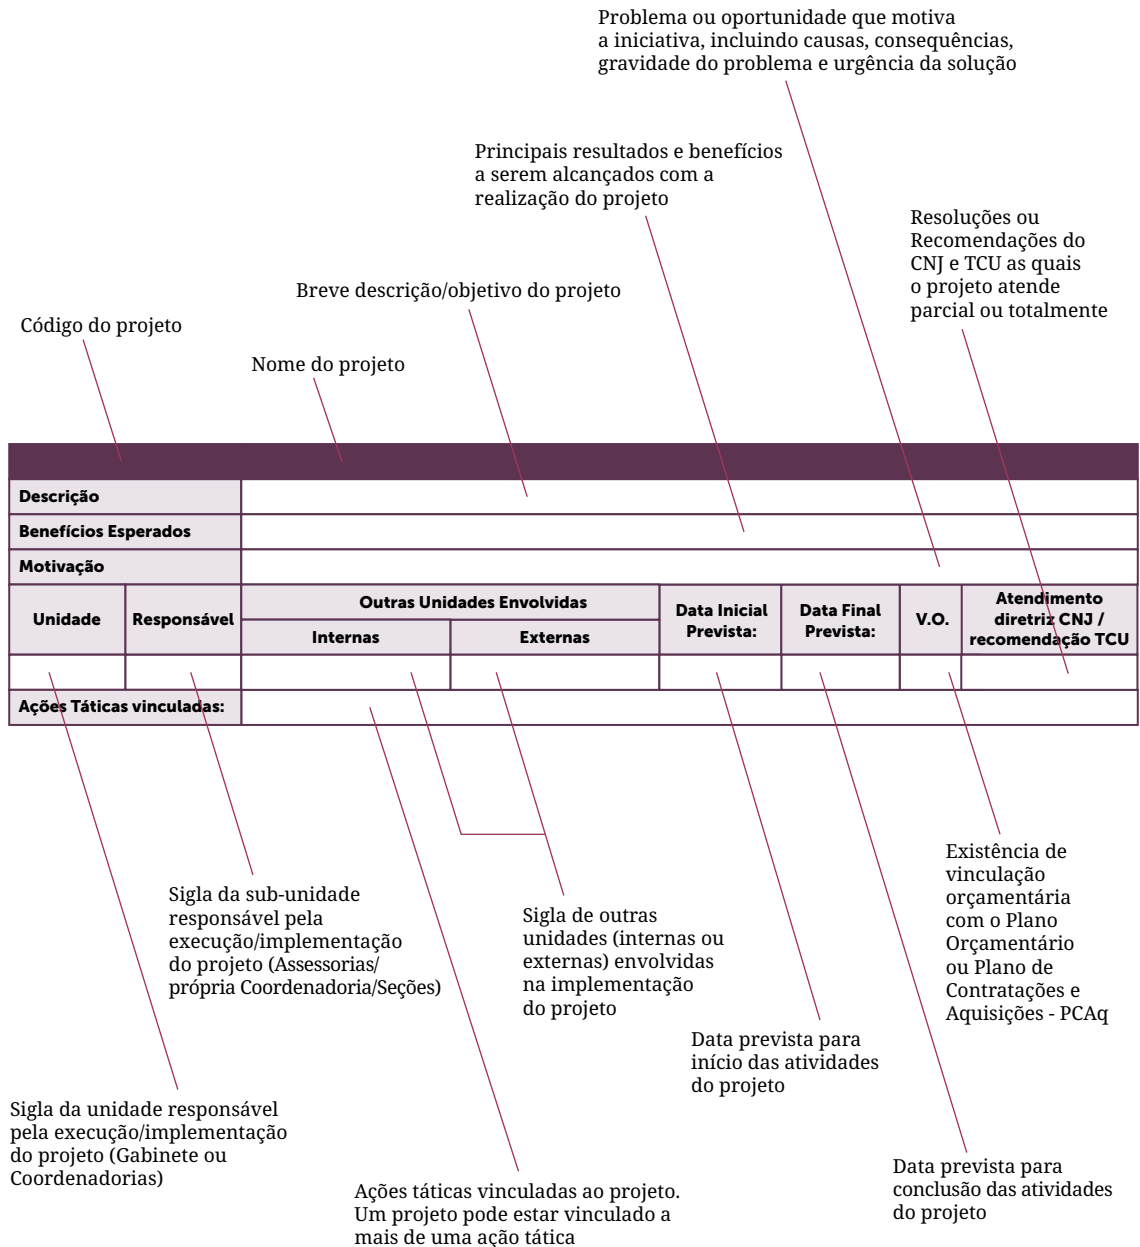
Problema ou oportunidade que motiva a iniciativa, incluindo causas, consequências, gravidade do problema e urgência da solução

Principais resultados e benefícios a serem alcançados com a realização do projeto

Resoluções ou Recomendações do CNJ e TCU as quais o projeto atende parcial ou totalmente

Breve descrição/objetivo do projeto

Código do projeto

Nome do projeto

| Descrição | | | | | | | |
|---|---|---|---|---|---|---|---|
| Benefícios Esperados | | | | | | | |
| Motivação | | | | | | | |
| Unidade | Responsável | Outras Unidades Envolvidas - Internas | Outras Unidades Envolvidas - Externas | Data Inicial Prevista: | Data Final Prevista: | V.O. | Atendimento diretriz CNJ / recomendação TCU |
| | | | | | | | |
| Ações Táticas vinculadas: | | | | | | | |

Existência de vinculação orçamentária com o Plano Orçamentário ou Plano de Contratações e Aquisições - PCAq

Sigla da sub-unidade responsável pela execução/implementação do projeto (Assessorias/ própria Coordenadoria/Seções)

Sigla de outras unidades (internas ou externas) envolvidas na implementação do projeto

Data prevista para início das atividades do projeto

Sigla da unidade responsável pela execução/implementação do projeto (Gabinete ou Coordenadorias)

Data prevista para conclusão das atividades do projeto

Ações táticas vinculadas ao projeto. Um projeto pode estar vinculado a mais de uma ação tática